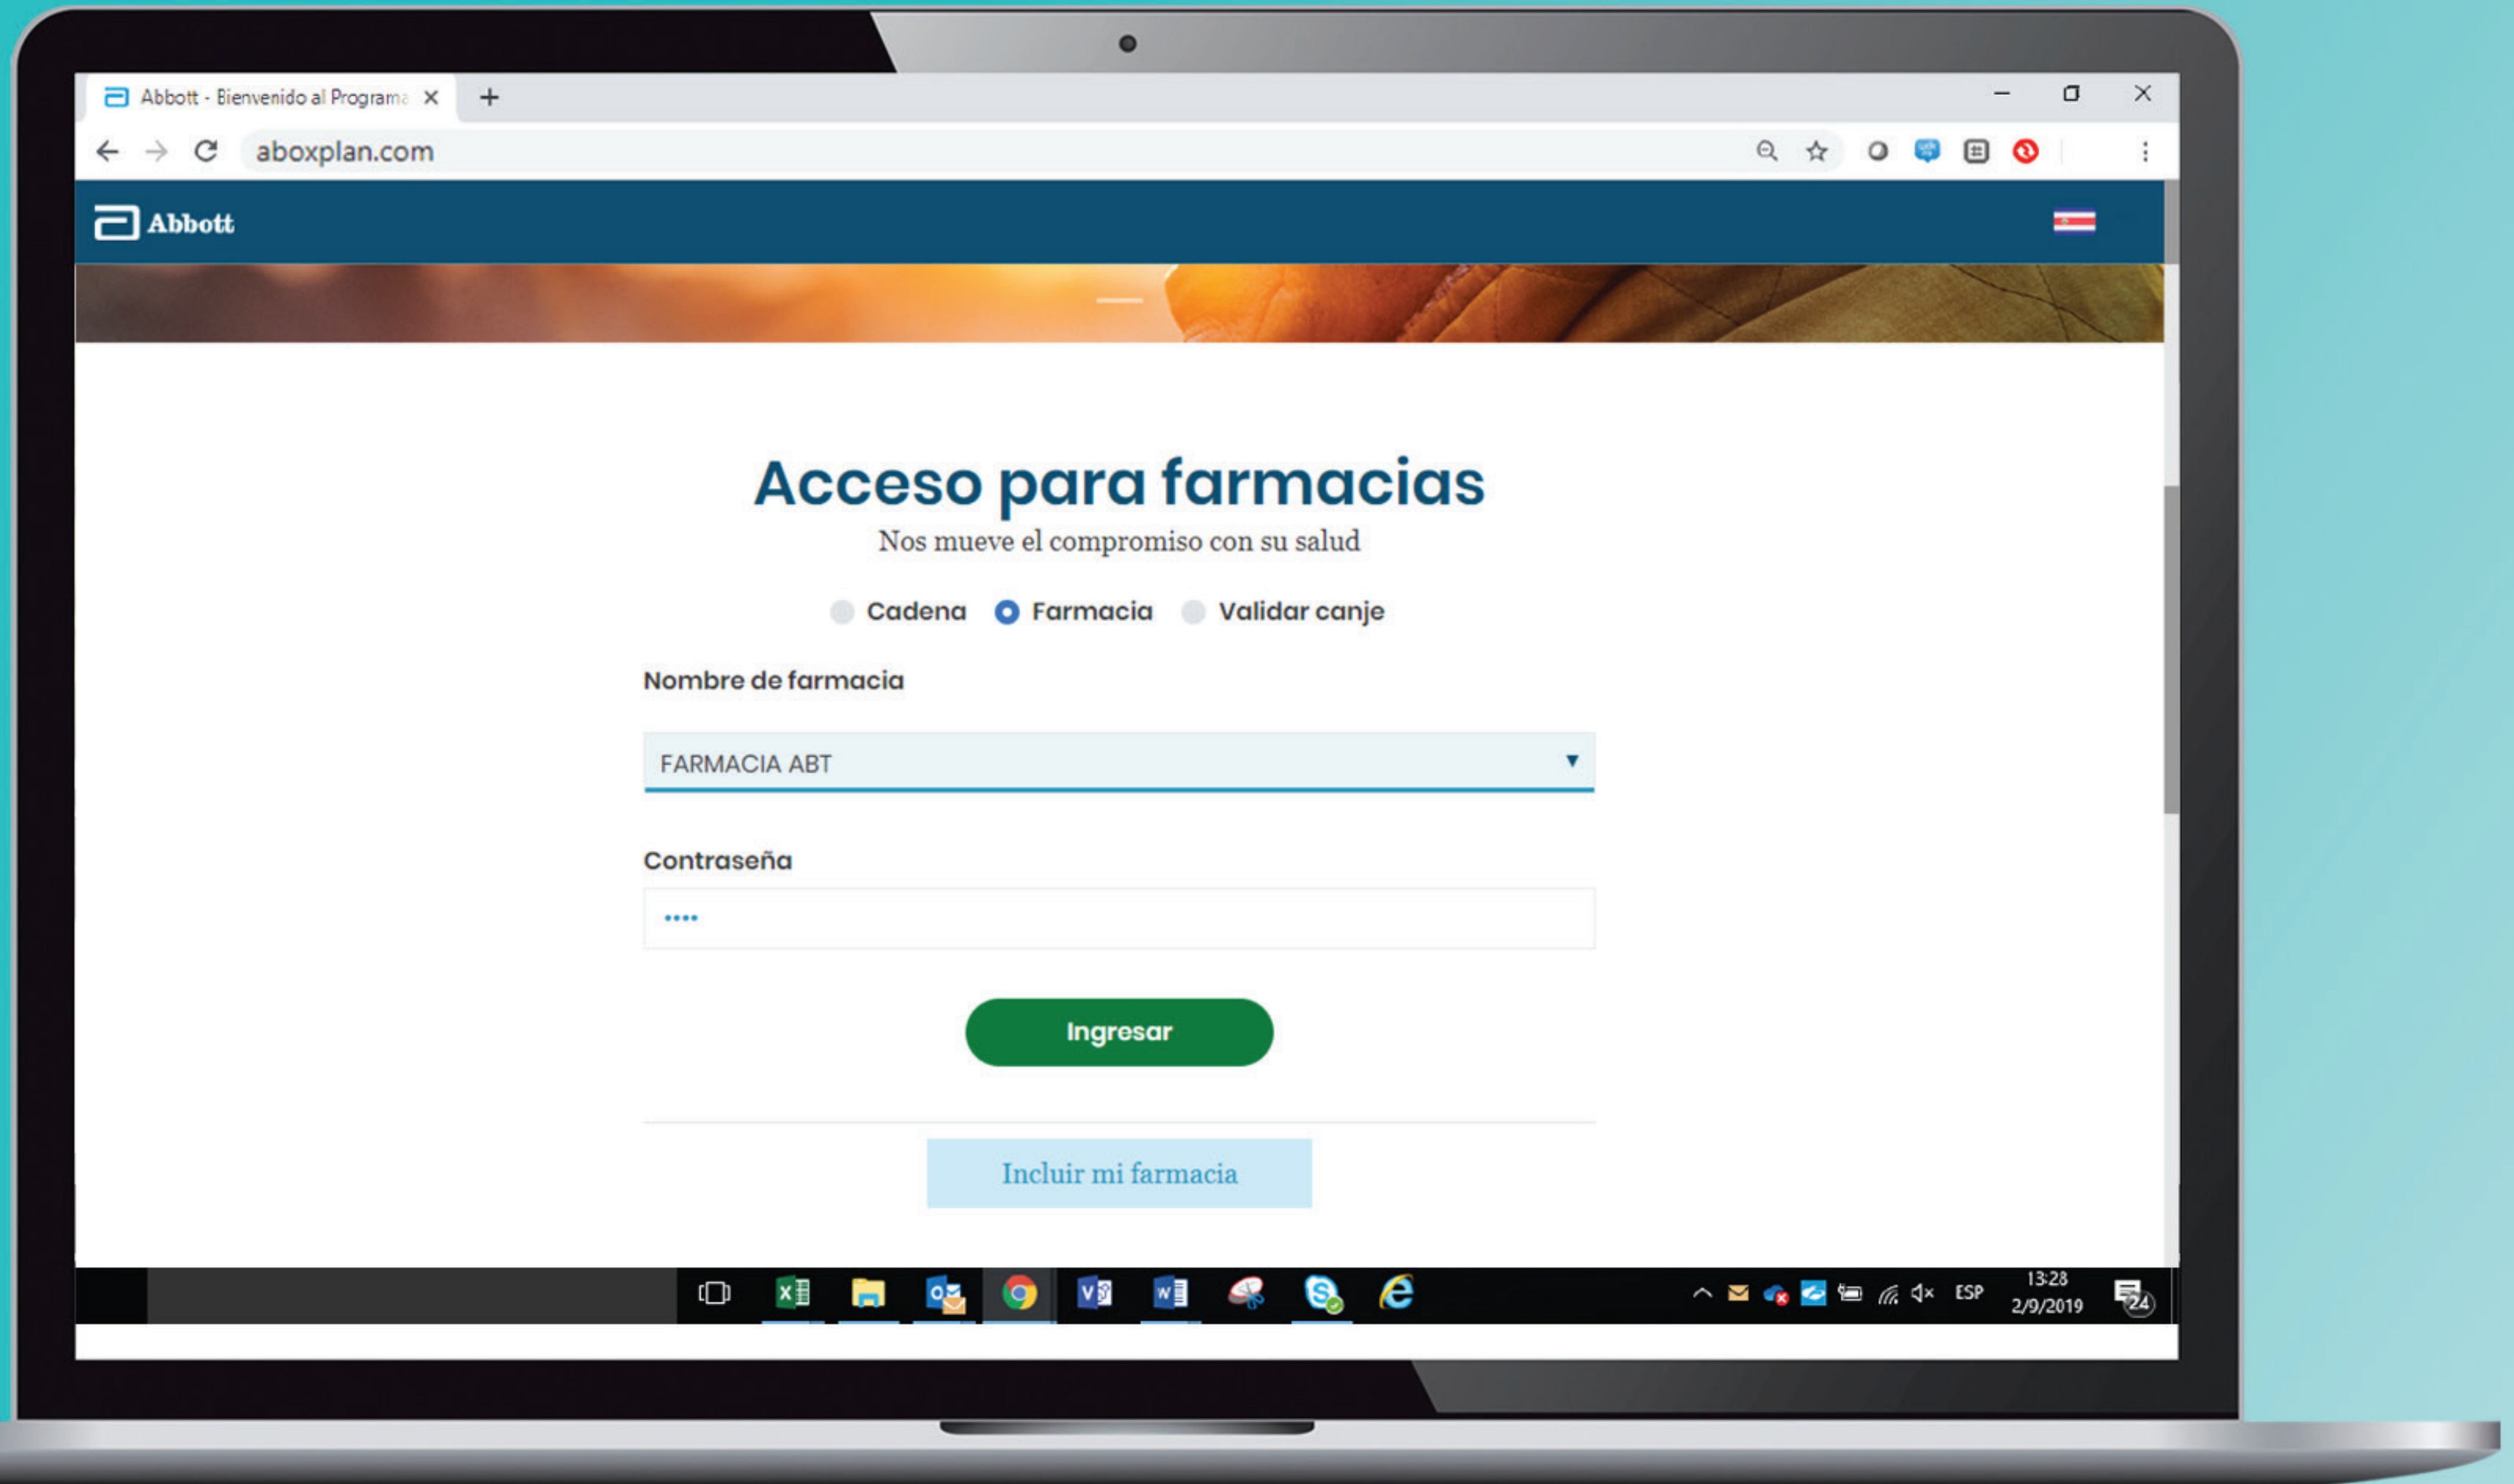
Abbott - Bienvenido al Programa ×
+

aboxplan.com

Abbott

Acceso para farmacias
Nos mueve el compromiso con su salud

Cadena Farmacia Validar canje

Nombre de farmacia

FARMACIA ABT

Contraseña

••••

Ingresar

Incluir mi farmacia

ESP 13:28 2/9/2019 24